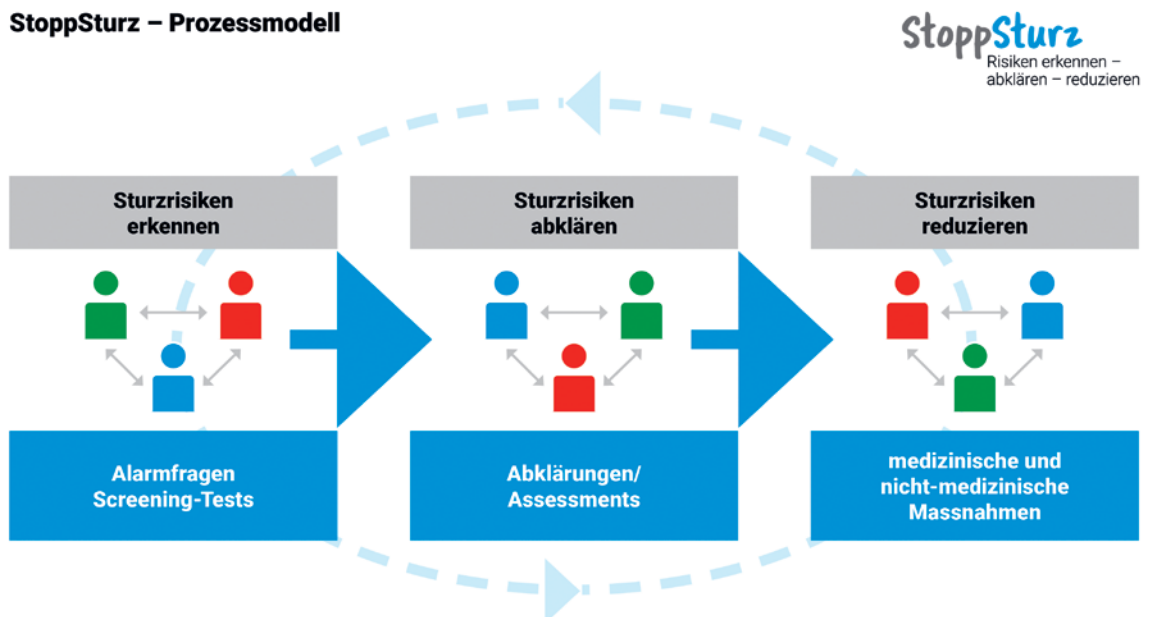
StoppSturz – Prozessmodell

StoppSturz
Risiken erkennen – abklären – reduzieren

Sturzrisiken erkennen

Sturzrisiken abklären

Sturzrisiken reduzieren

Alarmfragen
Screening-Tests

Abklärungen/
Assessments

medizinische und
nicht-medizinische
Massnahmen